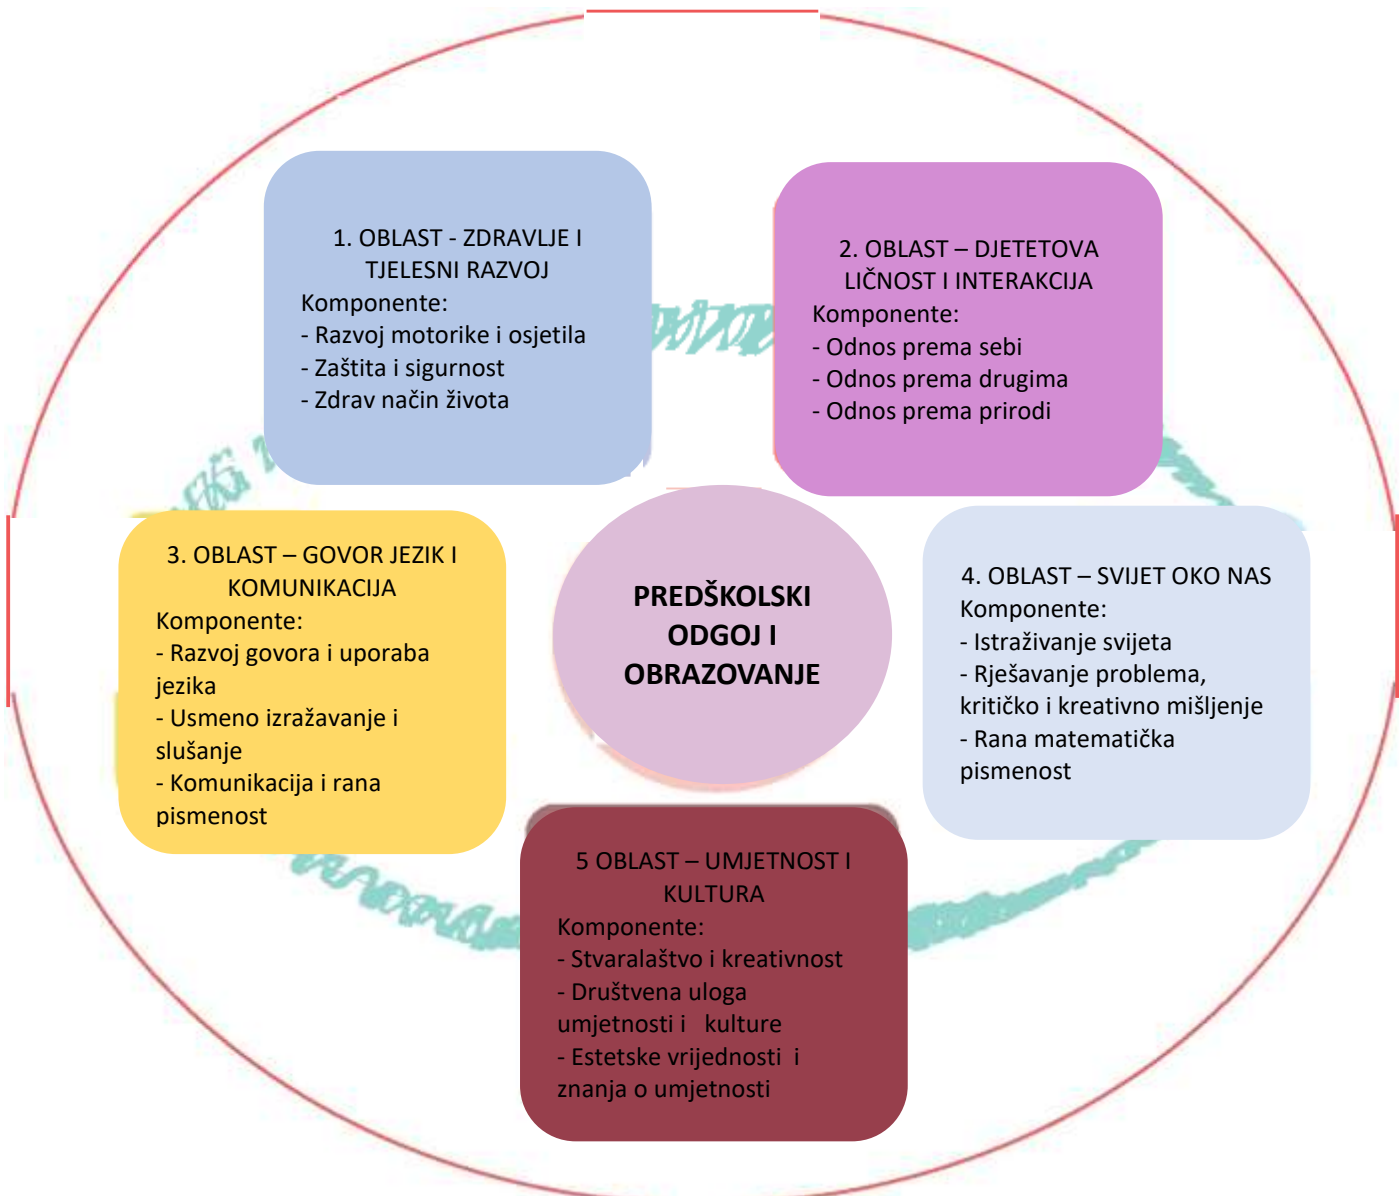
1. OBLAST - ZDRAVLJE I TJELESNI RAZVOJ
Komponente:
- Razvoj motorike i osjetila
- Zaštita i sigurnost
- Zdrav način života

2. OBLAST – DJETETOVA LIČNOST I INTERAKCIJA
Komponente:
- Odnos prema sebi
- Odnos prema drugima
- Odnos prema prirodi

3. OBLAST – GOVOR JEZIK I KOMUNIKACIJA
Komponente:
- Razvoj govora i uporaba jezika
- Usmeno izražavanje i slušanje
- Komunikacija i rana pismenost

PREDŠKOLSKI ODGOJ I OBRAZOVANJE

4. OBLAST – SVIJET OKO NAS
Komponente:
- Istraživanje svijeta
- Rješavanje problema, kritičko i kreativno mišljenje
- Rana matematička pismenost

5 OBLAST – UMJETNOST I KULTURA
Komponente:
- Stvaralaštvo i kreativnost
- Društvena uloga umjetnosti i kulture
- Estetske vrijednosti i znanja o umjetnosti